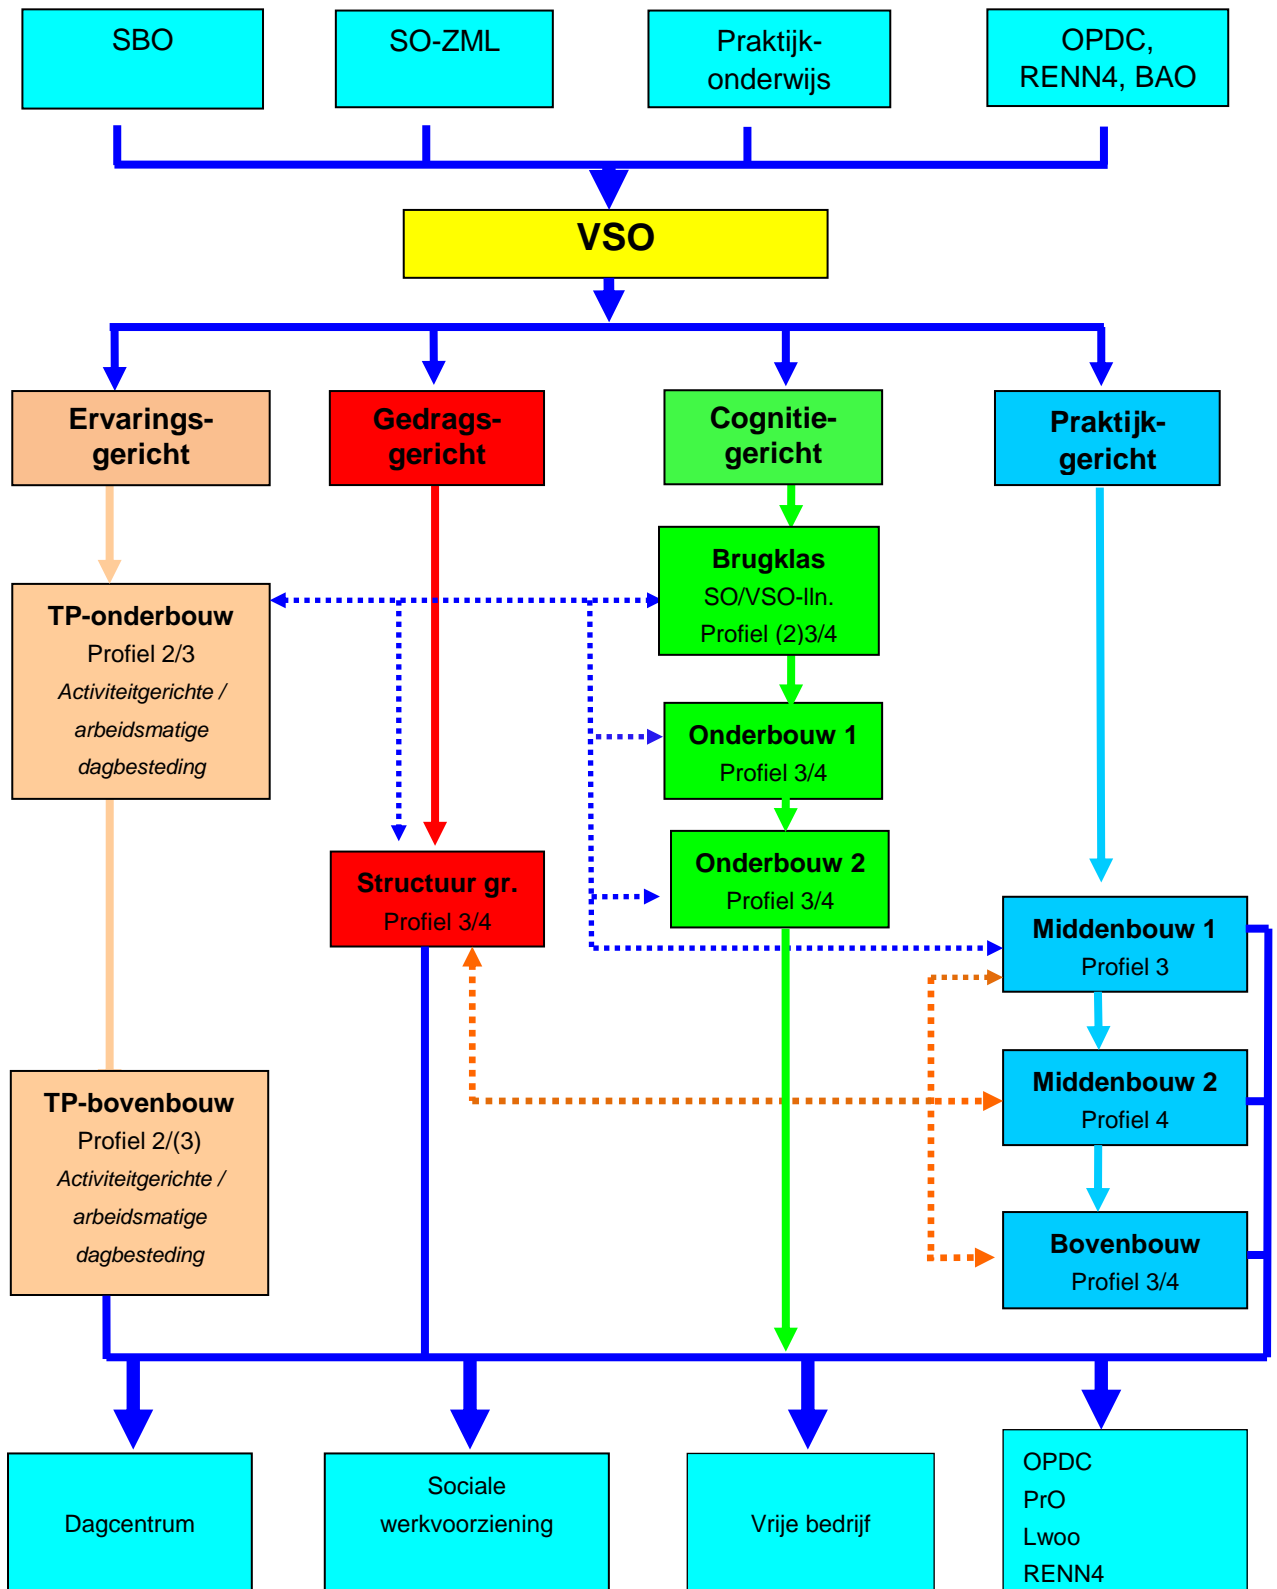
SBO

SO-ZML

Praktijkonderwijs

OPDC, RENN4, BAO

VSO

Ervaringsgericht

Gedragsgericht

Cognitiegericht

Praktijkgericht

Brugklas
SO/VSO-lln.
Profiel (2)3/4

TP-onderbouw
Profiel 2/3
*Activiteitgerichte / arbeidsmatige dagbesteding*

Onderbouw 1
Profiel 3/4

Structuur gr.
Profiel 3/4

Onderbouw 2
Profiel 3/4

Middenbouw 1
Profiel 3

Middenbouw 2
Profiel 4

TP-bovenbouw
Profiel 2/(3)
*Activiteitgerichte / arbeidsmatige dagbesteding*

Bovenbouw
Profiel 3/4

Dagcentrum

Sociale werkvoorziening

Vrije bedrijf

OPDC
PrO
Lwoo
RENN4